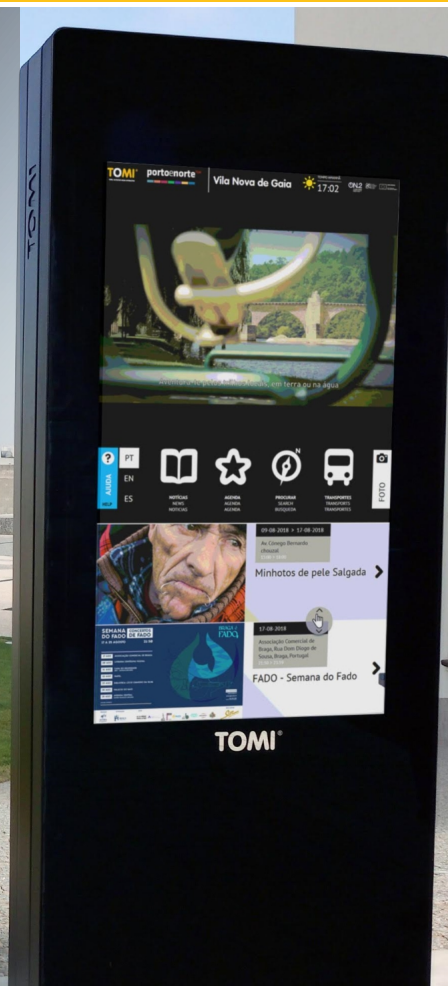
TOMI

TOMI porto e norte | Vila Nova de Gaia 17:02

em terra ou na água

? AJUDA HELP PT EN ES

NOTÍCIAS NEWS NOTICIAS

AGENDA AGENDA AGENDA

PROCURAR SEARCH BUSQUEDA

TRANSPORTES TRANSPORTS TRANSPORTES

FOTO

09-08-2018 > 17-08-2018
Av. Cónego Bernardo chousal

Minhotos de pele Salgada

17-08-2018
Associação Comercial de Braga, Rua Dom Diogo de Sousa, Braga, Portugal

FADO - Semana do Fado

SEMANA DO FADO
CONCERTOS DE FADO
BRAGA FADO

TOMI®